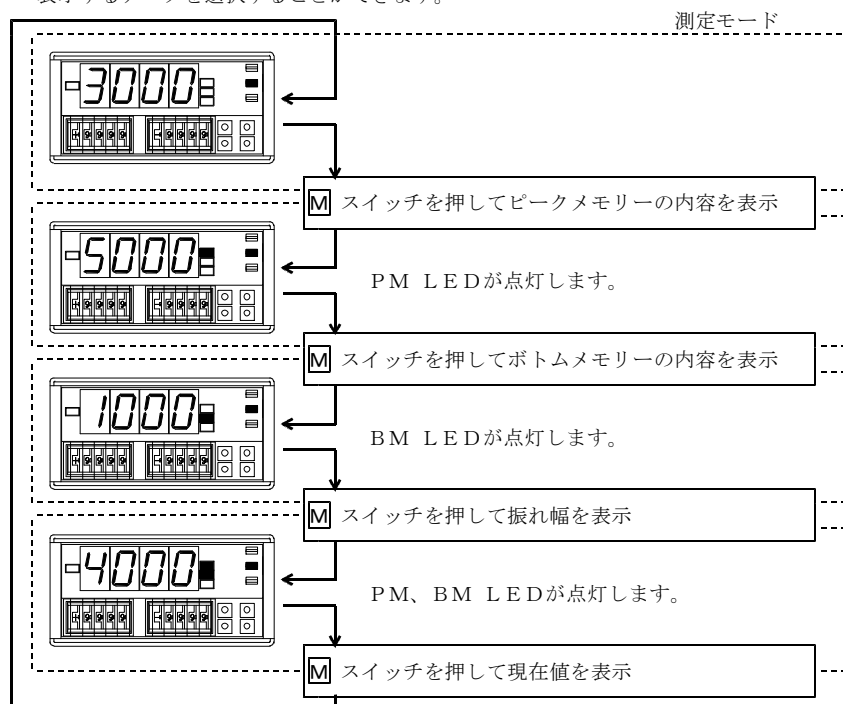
測定モード

3000

M スイッチを押してピークメモリーの内容を表示

5000

PM LEDが点灯します。

M スイッチを押してボトムメモリーの内容を表示

1000

BM LEDが点灯します。

M スイッチを押して振れ幅を表示

4000

PM、BM LEDが点灯します。

M スイッチを押して現在値を表示